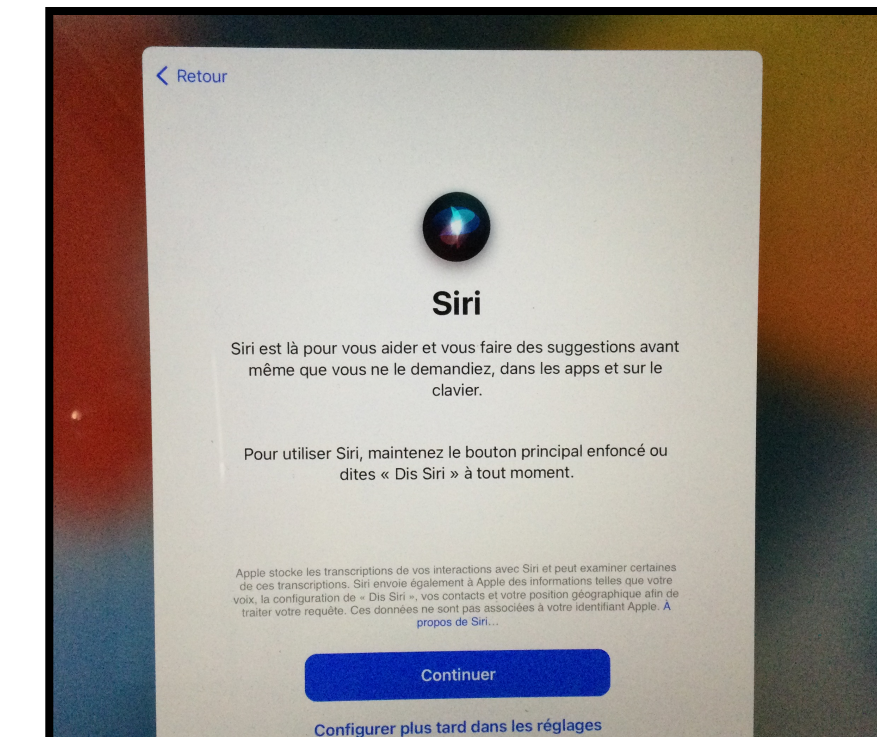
< Retour

Siri

Siri est là pour vous aider et vous faire des suggestions avant même que vous ne le demandiez, dans les apps et sur le clavier.

Pour utiliser Siri, maintenez le bouton principal enfoncé ou dites « Dis Siri » à tout moment.

Apple stocke les transcriptions de vos interactions avec Siri et peut examiner certaines de ces transcriptions. Siri envoie également à Apple des informations telles que votre voix, la configuration de « Dis Siri », vos contacts et votre position géographique afin de traiter votre requête. Ces données ne sont pas associées à votre identifiant Apple. À propos de Siri…

Continuer

Configurer plus tard dans les réglages